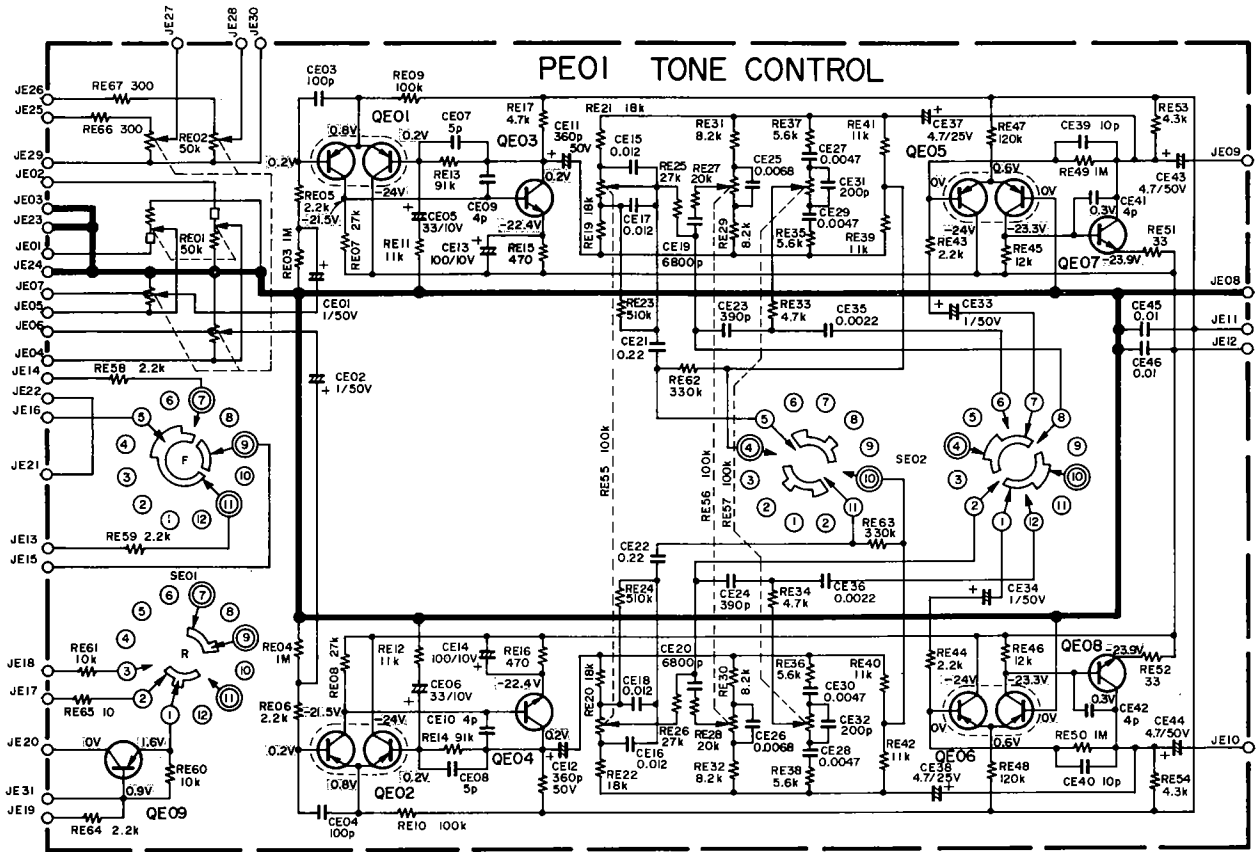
PE01 TONE CONTROL

JE27 JE28 JE30
JE26 JE25 JE29 JE02 JE03 JE23 JE01 JE24 JE07 JE05 JE06 JE04 JE14 JE22 JE16 JE21 JE13 JE15 JE18 JE17 JE20 JE31 JE19

RE67 300
RE66 300
RE02 50k
RE01 50k
RE58 2.2k
RE59 2.2k
RE61 10k
RE65 10
RE60 10k
RE64 2.2k

F
5 6 7 8 4 9 3 10 2 1 12 11

SE01
R
5 6 7 8 4 9 3 10 2 1 12 11

QE09
0V 1.6V 0.9V

CE03 100p
RE09 100k
QE01
0.6V 0.2V
0.2V
-24V
RE05 2.2k
-21.5V
RE07 27k
RE03 1M
CE07 5p
RE13 91k
CE09 4p
CE05 33/10V
RE11 11k
CE13 100/10V
RE17 4.7k
QE03
CE11 360p 50V
0.2V
-22.4V
RE15 470
CE01 1/50V
CE02 1/50V

RE21 18k
CE15 0.012
RE19 18k
CE17 0.012
RE25 27k
RE27 20k
CE19 6800p
RE31 8.2k
RE29 8.2k
CE25 0.0068
RE37 5.6k
CE27 0.0047
CE31 200p
CE29 0.0047
RE35 5.6k
RE41 11k
RE39 11k
CE37 4.7/25V
RE47 120k
QE05
0V 0.6V 10V
-24V
-23.3V
RE43 2.2k
RE45 12k
CE39 10p
RE49 1M
CE41 4p
0.3V
RE51 33
QE07
-23.9V
CE43 4.7/50V
RE53 4.3k
JE09 JE08 JE11 JE12

RE23 510k
CE21 0.22
CE23 390p
RE33 4.7k
CE35 0.0022
CE33 1/50V
CE45 0.01
CE46 0.01
RE62 330k
RE55 100k
RE56 100k
RE57 100k
SE02
5 6 7 8 4 9 3 10 2 1 12 11
RE63 330k
CE22 0.22
RE24 510k
CE24 390p
RE34 4.7k
CE36 0.0022
CE34 1/50V

RE04 1M
RE08 27k
RE06 2.2k
-21.5V
0.2V
-24V
0.8V
0.2V
QE02
RE12 11k
CE06 33/10V
CE14 100/10V
RE16 470
-22.4V
CE10 4p
RE14 91k
CE08 5p
QE04
0.2V
CE12 360p 50V
CE04 100p
RE10 100k

CE20 6800p
RE20 18k
CE18 0.012
RE26 27k
CE16 0.012
RE22 18k
RE30 8.2k
RE28 20k
CE26 0.0068
RE32 8.2k
RE36 5.6k
CE30 0.0047
CE32 200p
CE28 0.0047
RE38 5.6k
RE40 11k
RE42 11k
CE38 4.7/25V
RE44 2.2k
RE46 12k
-24V
-23.3V
0V 10V
0.6V
QE06
RE48 120k
QE08
-23.9V
RE52 33
0.3V
CE42 4p
RE50 1M
CE40 10p
CE44 4.7/50V
RE54 4.3k
JE10